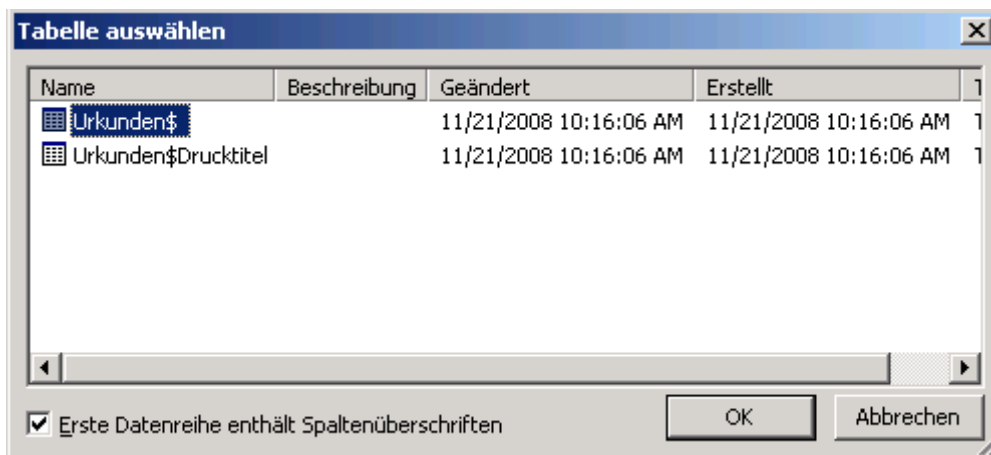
Tabelle auswählen

| Name | Beschreibung | Geändert | Erstellt | T |
|---|---|---|---|---|
| Urkunden$ | | 11/21/2008 10:16:06 AM | 11/21/2008 10:16:06 AM | T |
| Urkunden$Drucktitel | | 11/21/2008 10:16:06 AM | 11/21/2008 10:16:06 AM | T |

Erste Datenreihe enthält Spaltenüberschriften

OK

Abbrechen